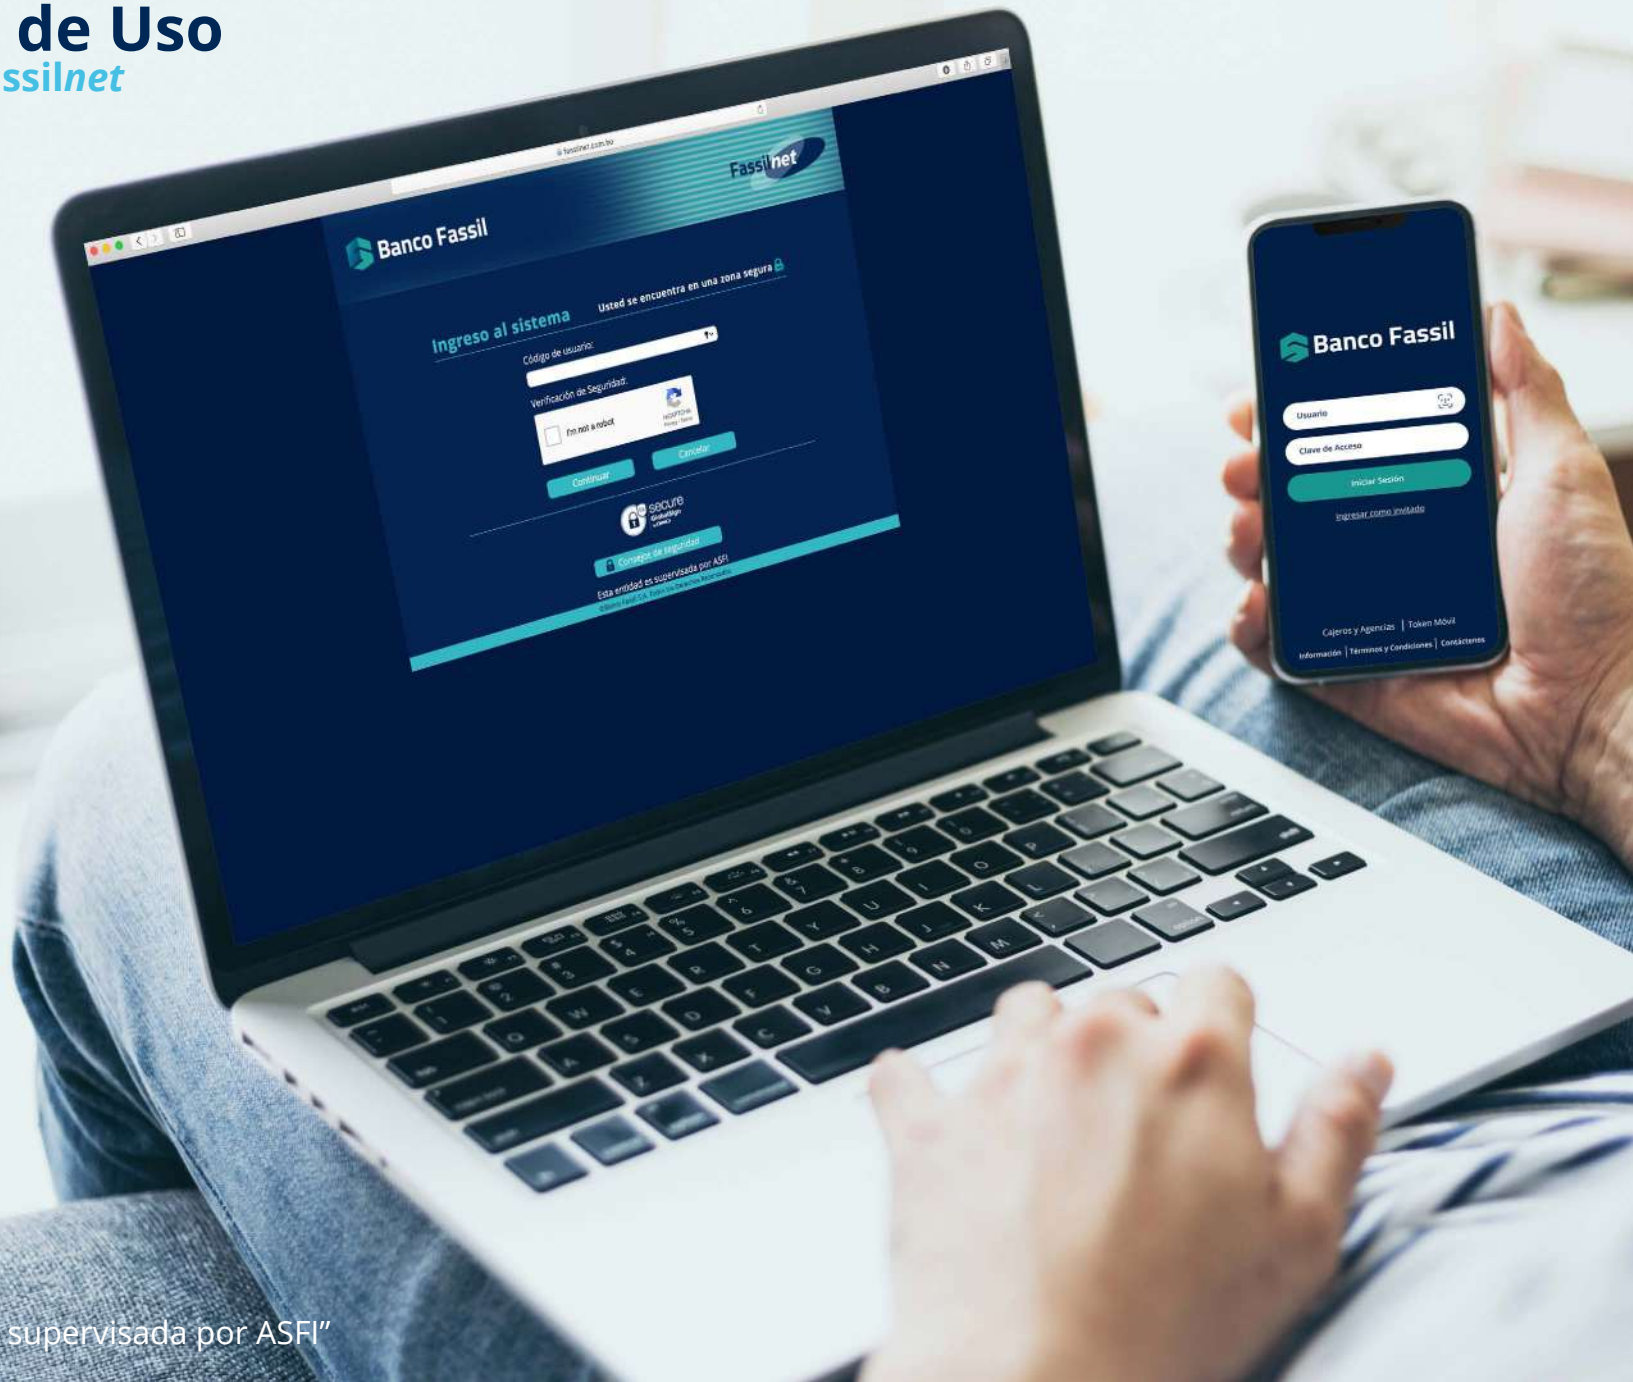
de Uso
ssilnet

fassilnet.com.bo

Fassilnet

Banco Fassil

Ingreso al sistema

Usted se encuentra en una zona segura

Código de usuario:

Verificación de Seguridad:

I'm not a robot

reCAPTCHA
Privacy - Terms

Continuar

Cancelar

secure
GlobalSign

Consejos de seguridad

Esta entidad es supervisada por ASFI

©Banco Fassil S.A. Todos los Derechos Reservados

Banco Fassil

Usuario

Clave de Acceso

Iniciar Sesión

Ingresar como invitado

Cajeros y Agencias | Token Móvil

Información | Términos y Condiciones | Contáctenos

supervisada por ASFI"